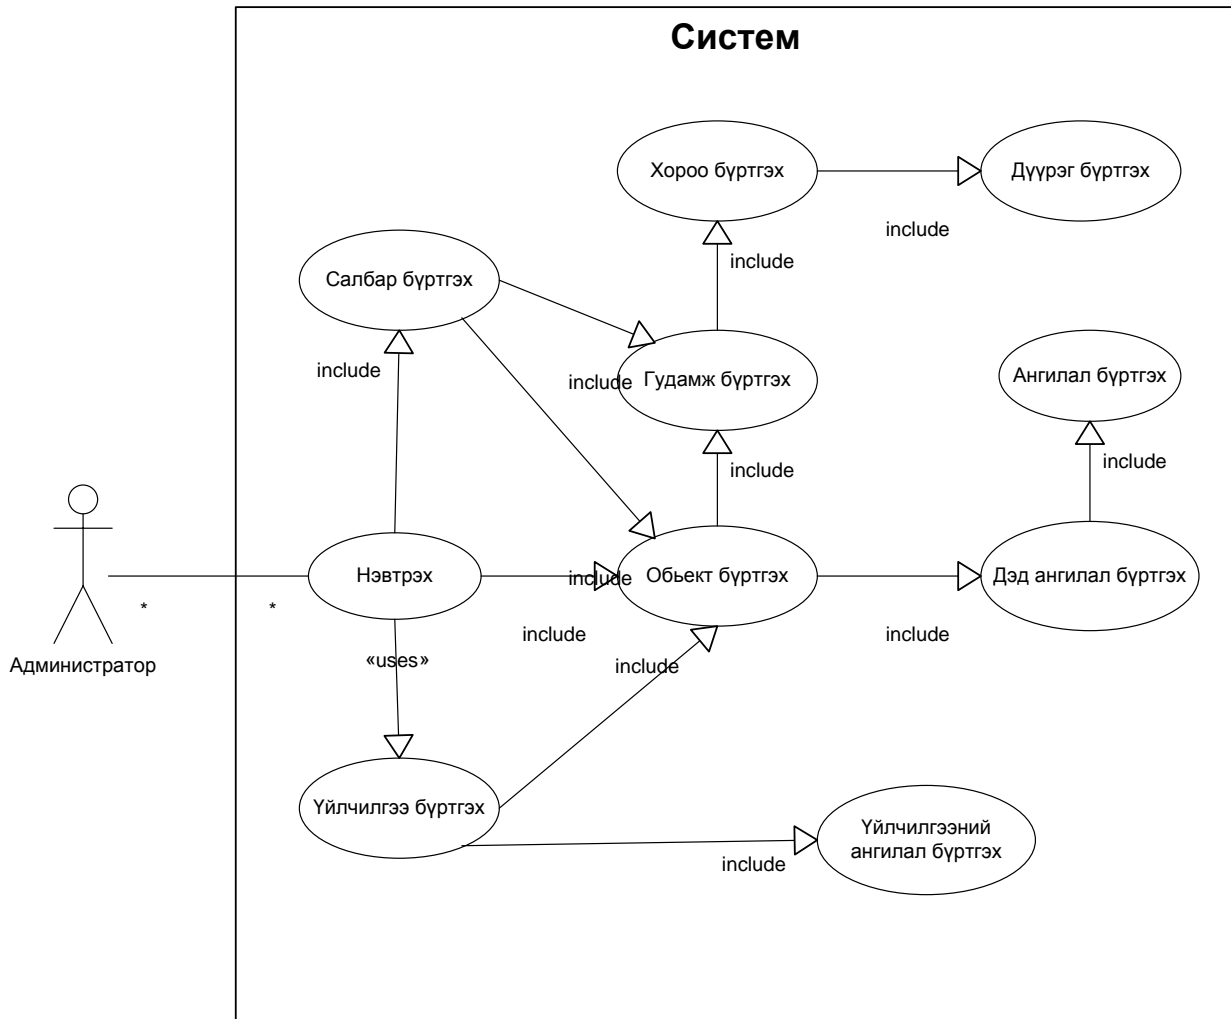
Систем

Хороо бүртгэх

Дүүрэг бүртгэх

include

include

Салбар бүртгэх

include

include

Гудамж бүртгэх

Ангилал бүртгэх

include

include

Нэвтрэх

include

Обьект бүртгэх

Дэд ангилал бүртгэх

*

*

include

include

Администратор

«uses»

include

Үйлчилгээ бүртгэх

Үйлчилгээний ангилал бүртгэх

include